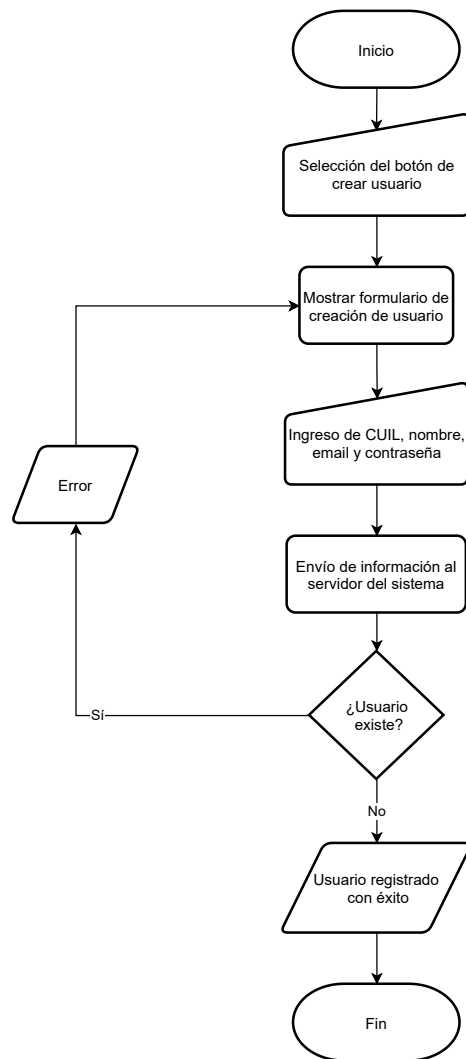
Inicio

Selección del botón de crear usuario

Mostrar formulario de creación de usuario

Ingreso de CUIL, nombre, email y contraseña

Envío de información al servidor del sistema

¿Usuario existe?

Sí

Error

No

Usuario registrado con éxito

Fin